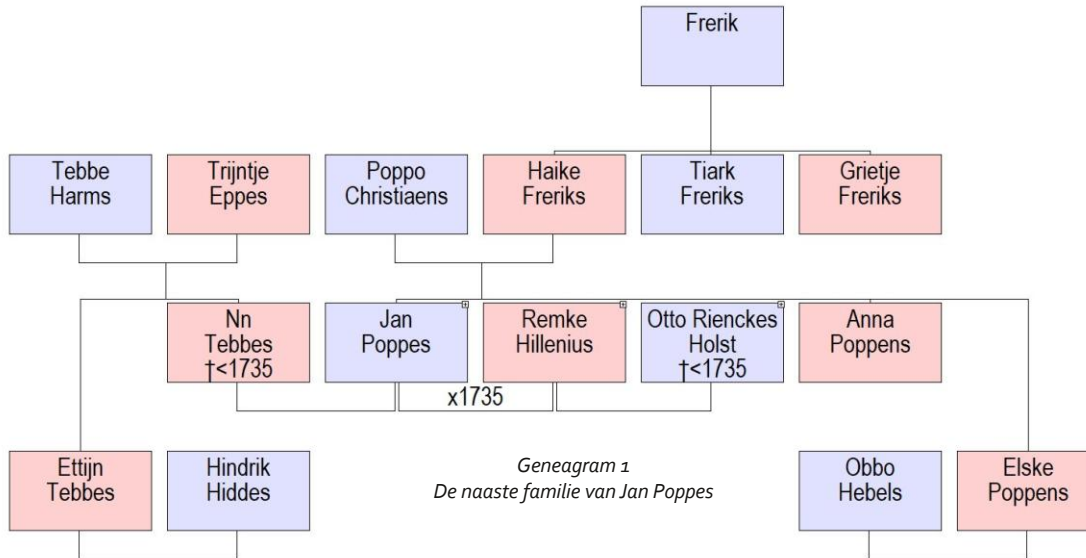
Frerik

Tebbe Harms

Trijntje Eppes

Poppo Christiaens

Haike Freriks

Tiark Freriks

Grietje Freriks

Nn Tebbes †<1735

Jan Poppes

Remke Hillenius

Otto Rienckes Holst †<1735

Anna Poppens

x1735

Ettijn Tebbes

Hindrik Hiddes

Geneagram 1
De naaste familie van Jan Poppes

Obbo Hebels

Elske Poppens